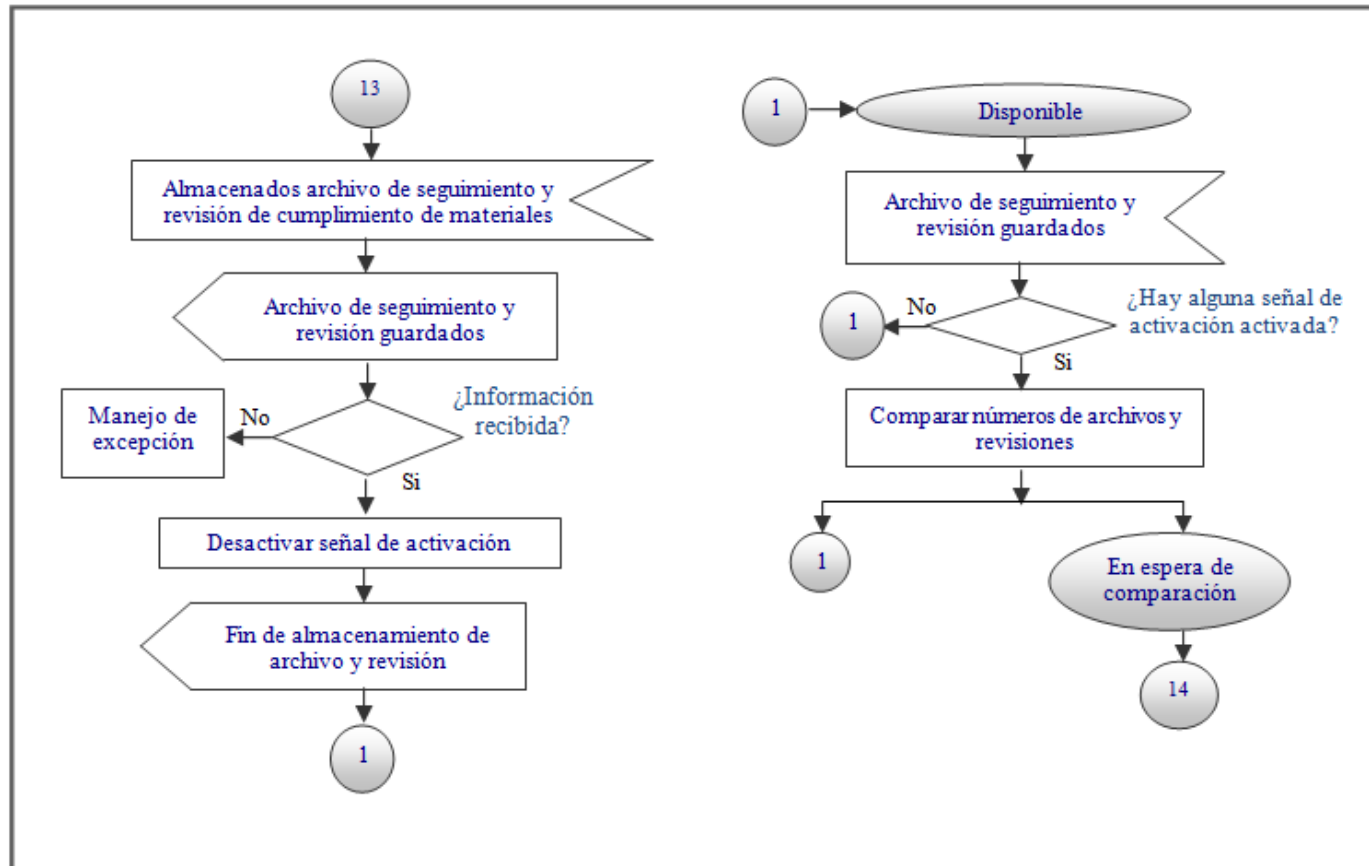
13

Almacenados archivo de seguimiento y revisión de cumplimiento de materiales

Archivo de seguimiento y revisión guardados

¿Información recibida?

No

Manejo de excepción

Si

Desactivar señal de activación

Fin de almacenamiento de archivo y revisión

1

1

Disponible

Archivo de seguimiento y revisión guardados

¿Hay alguna señal de activación activada?

No

1

Si

Comparar números de archivos y revisiones

1

En espera de comparación

14